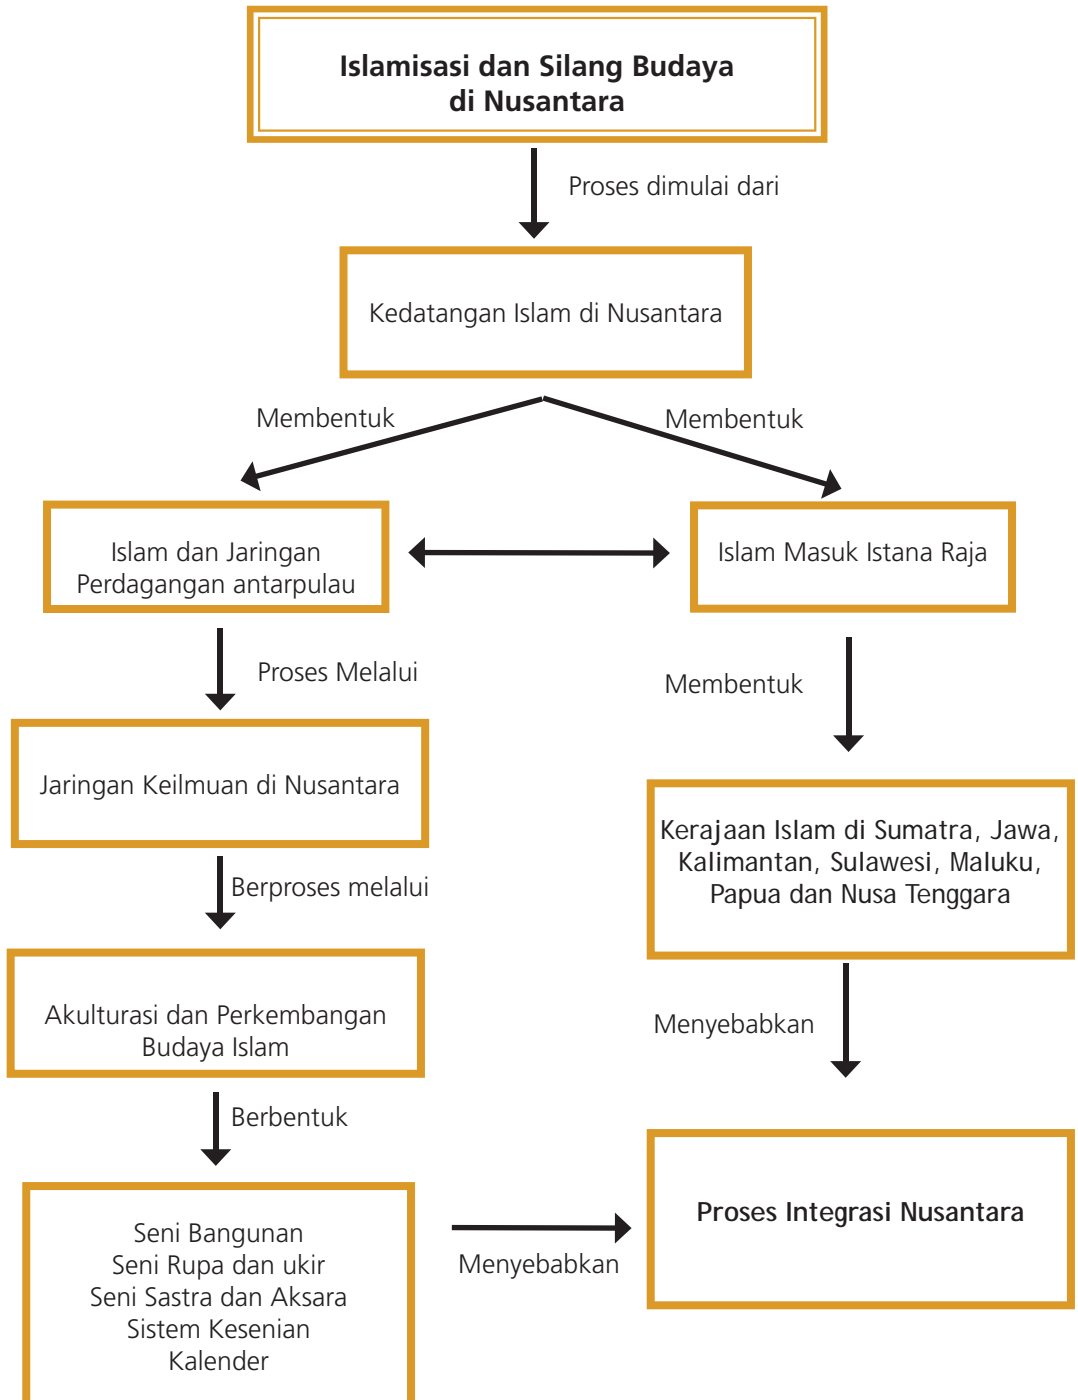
Islamisasi dan Silang Budaya di Nusantara

Proses dimulai dari

Kedatangan Islam di Nusantara

Membentuk

Membentuk

Islam dan Jaringan Perdagangan antarpulau

Islam Masuk Istana Raja

Proses Melalui

Membentuk

Jaringan Keilmuan di Nusantara

Kerajaan Islam di Sumatra, Jawa, Kalimantan, Sulawesi, Maluku, Papua dan Nusa Tenggara

Berproses melalui

Akulturasi dan Perkembangan Budaya Islam

Menyebabkan

Berbentuk

Seni Bangunan
Seni Rupa dan ukir
Seni Sastra dan Aksara
Sistem Kesenian
Kalender

Menyebabkan

Proses Integrasi Nusantara